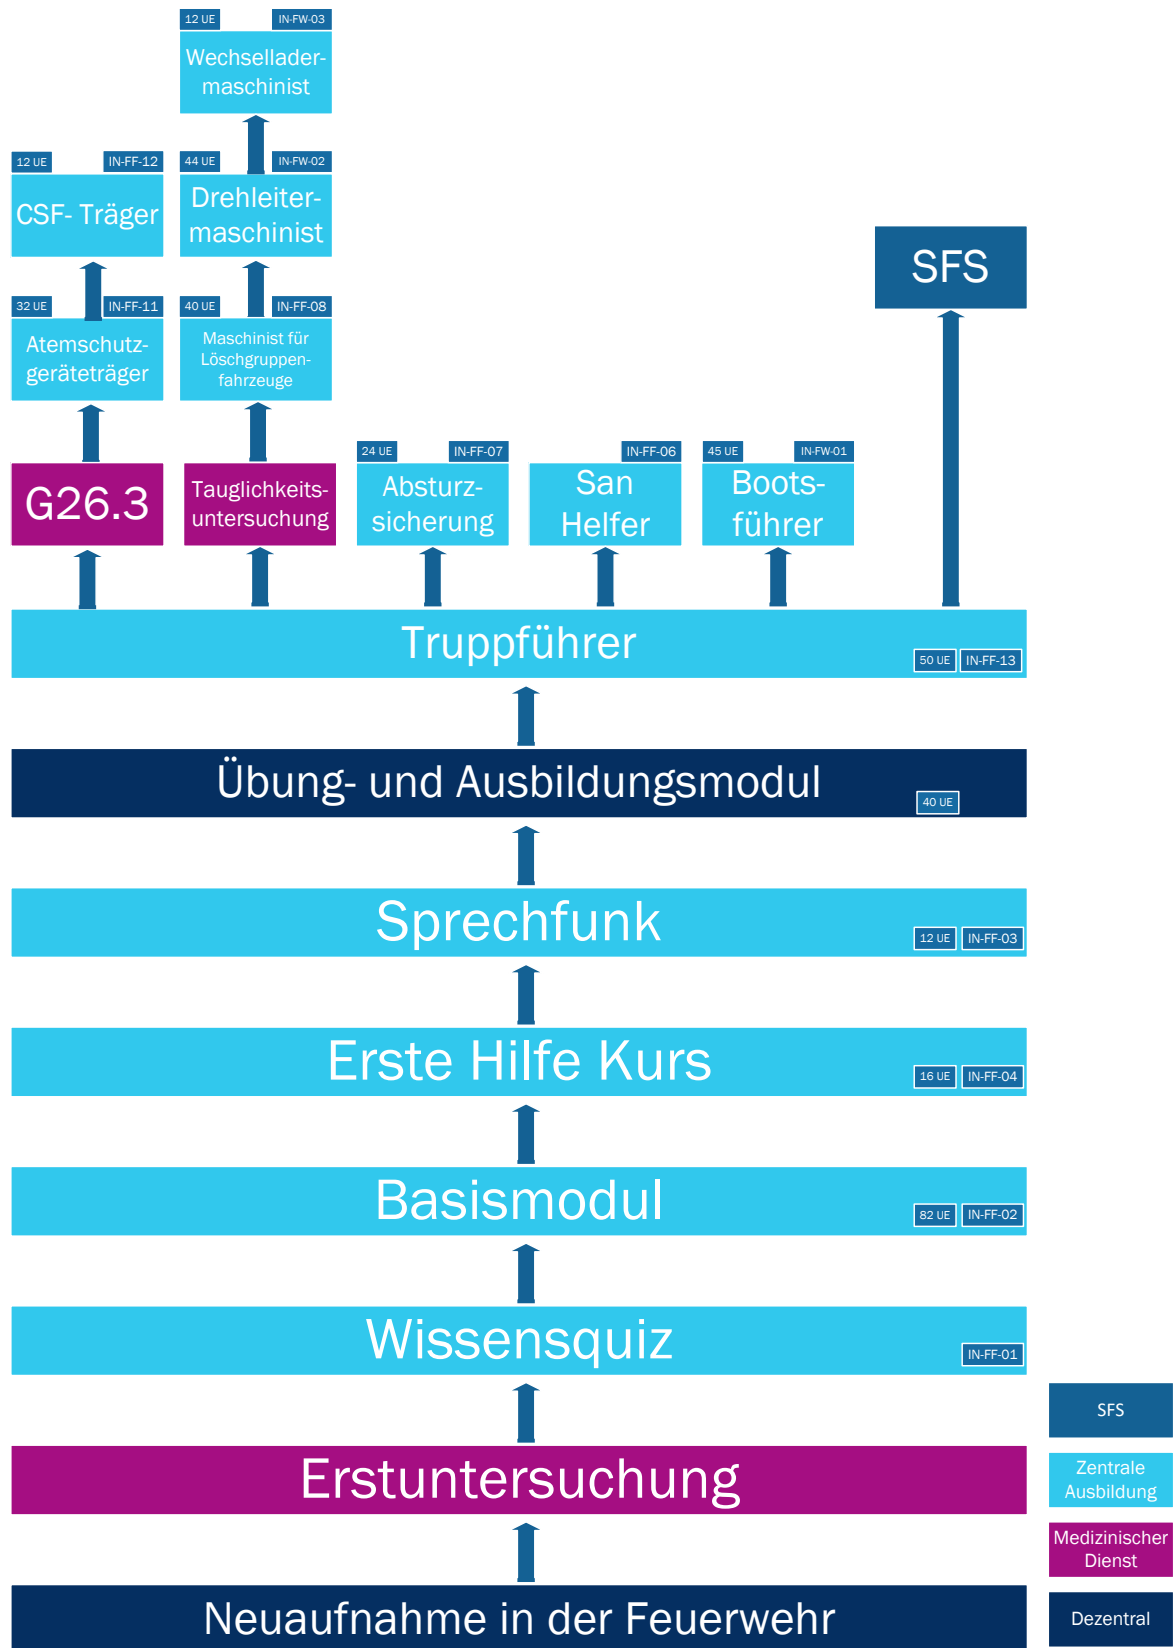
12 UE IN-FW-03
Wechsellader-maschinist

12 UE IN-FF-12
CSF- Träger

44 UE IN-FW-02
Drehleiter-maschinist

SFS

32 UE IN-FF-11
Atemschutz-geräteträger

40 UE IN-FF-08
Maschinist für Löschgruppen-fahrzeuge

G26.3

Tauglichkeits-untersuchung

24 UE IN-FF-07
Absturz-sicherung

IN-FF-06
San Helfer

45 UE IN-FW-01
Boots-führer

Truppführer
50 UE IN-FF-13

Übung- und Ausbildungsmodul
40 UE

Sprechfunk
12 UE IN-FF-03

Erste Hilfe Kurs
16 UE IN-FF-04

Basismodul
82 UE IN-FF-02

Wissensquiz
IN-FF-01

Erstuntersuchung

Neuaufnahme in der Feuerwehr

SFS
Zentrale Ausbildung
Medizinischer Dienst
Dezentral